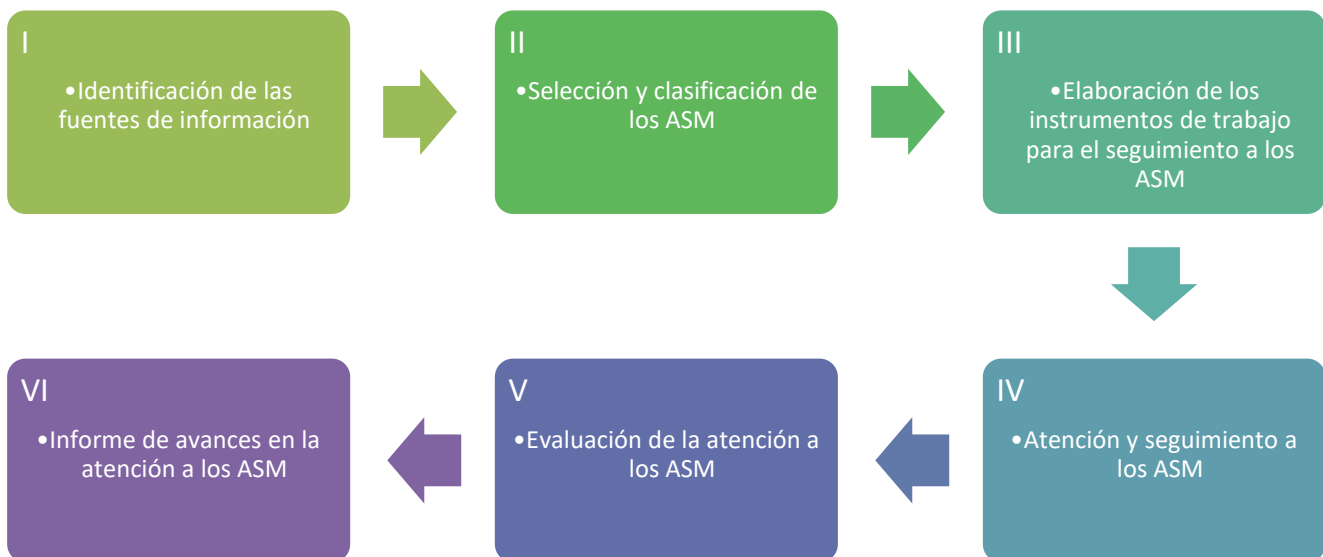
I

•Identificación de las fuentes de información

II

•Selección y clasificación de los ASM

III

•Elaboración de los instrumentos de trabajo para el seguimiento a los ASM

IV

•Atención y seguimiento a los ASM

V

•Evaluación de la atención a los ASM

VI

•Informe de avances en la atención a los ASM